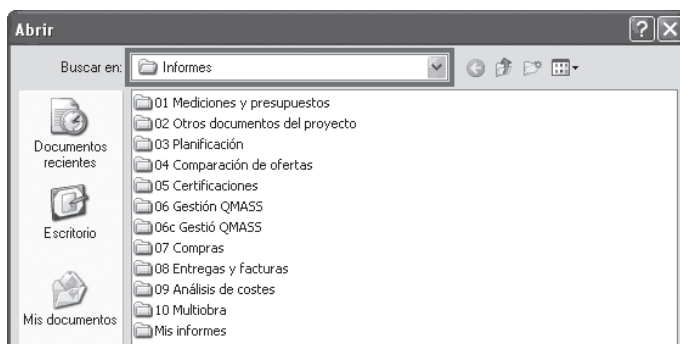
Abrir

Buscar en: Informes

Documentos recientes

Escritorio

Mis documentos

01 Mediciones y presupuestos
02 Otros documentos del proyecto
03 Planificación
04 Comparación de ofertas
05 Certificaciones
06 Gestión QMASS
06c Gestió QMASS
07 Compras
08 Entregas y facturas
09 Análisis de costes
10 Multiobra
Mis informes